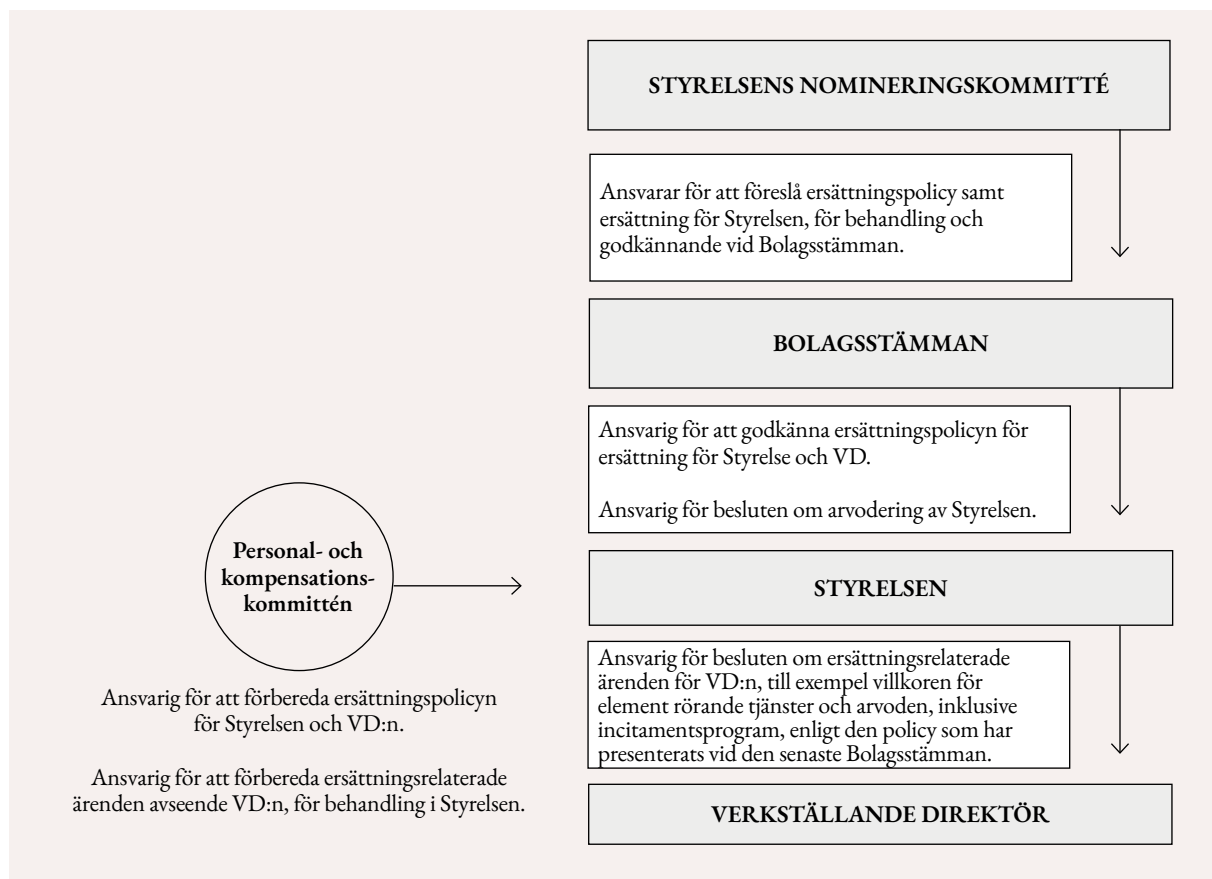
STYRELSENS NOMINERINGSKOMMITTÉ

Ansvarar för att föreslå ersättningspolicy samt ersättning för Styrelsen, för behandling och godkännande vid Bolagsstämman.

BOLAGSSTÄMMAN

Ansvarig för att godkänna ersättningspolicyn för ersättning för Styrelse och VD.

Ansvarig för besluten om arvodering av Styrelsen.

Personal- och kompensationskommittén

STYRELSEN

Ansvarig för besluten om ersättningsrelaterade ärenden för VD:n, till exempel villkoren för element rörande tjänster och arvoden, inklusive incitamentsprogram, enligt den policy som har presenterats vid den senaste Bolagsstämman.

Ansvarig för att förbereda ersättningspolicyn för Styrelsen och VD:n.

Ansvarig för att förbereda ersättningsrelaterade ärenden avseende VD:n, för behandling i Styrelsen.

VERKSTÄLLANDE DIREKTÖR